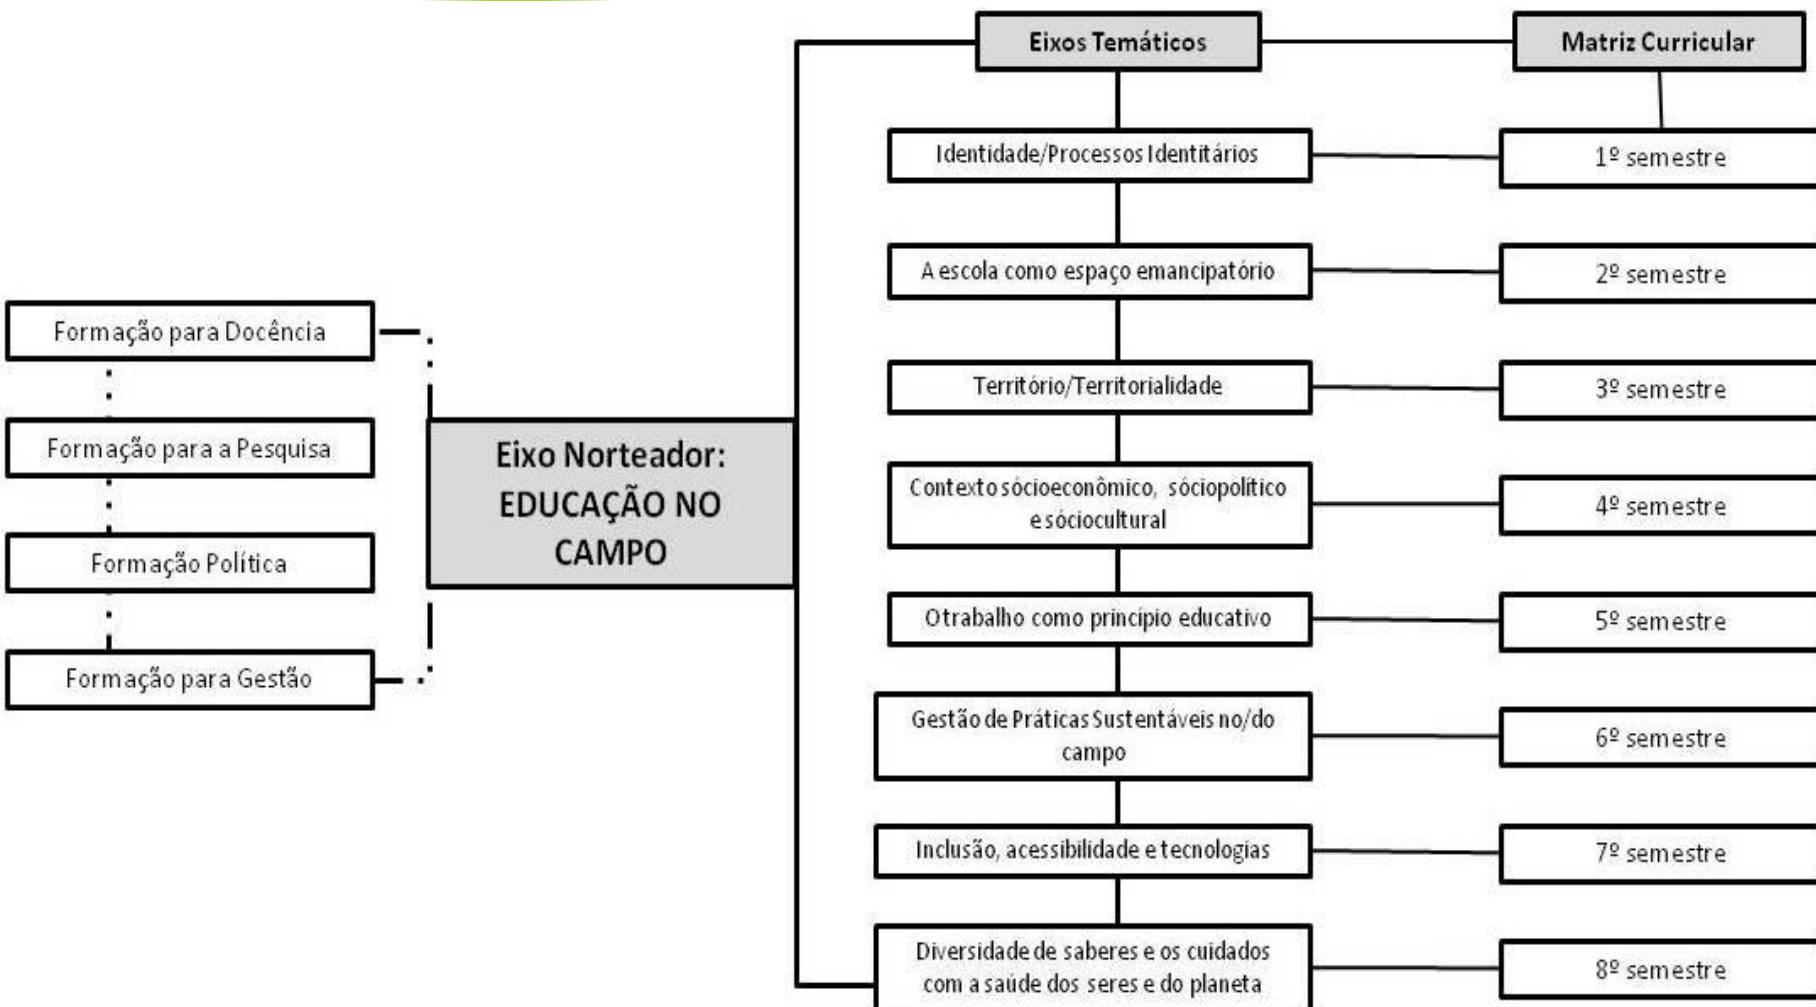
Eixos Temáticos

Matriz Curricular

Identidade/Processos Identitários

1º semestre

A escola como espaço emancipatório

2º semestre

Formação para Docência

Território/Territorialidade

3º semestre

Formação para a Pesquisa

Eixo Norteador: EDUCAÇÃO NO CAMPO

Contexto sócioeconômico, sóciopolítico e sóciocultural

4º semestre

Formação Política

O trabalho como princípio educativo

5º semestre

Formação para Gestão

Gestão de Práticas Sustentáveis no/do campo

6º semestre

Inclusão, acessibilidade e tecnologias

7º semestre

Diversidade de saberes e os cuidados com a saúde dos seres e do planeta

8º semestre